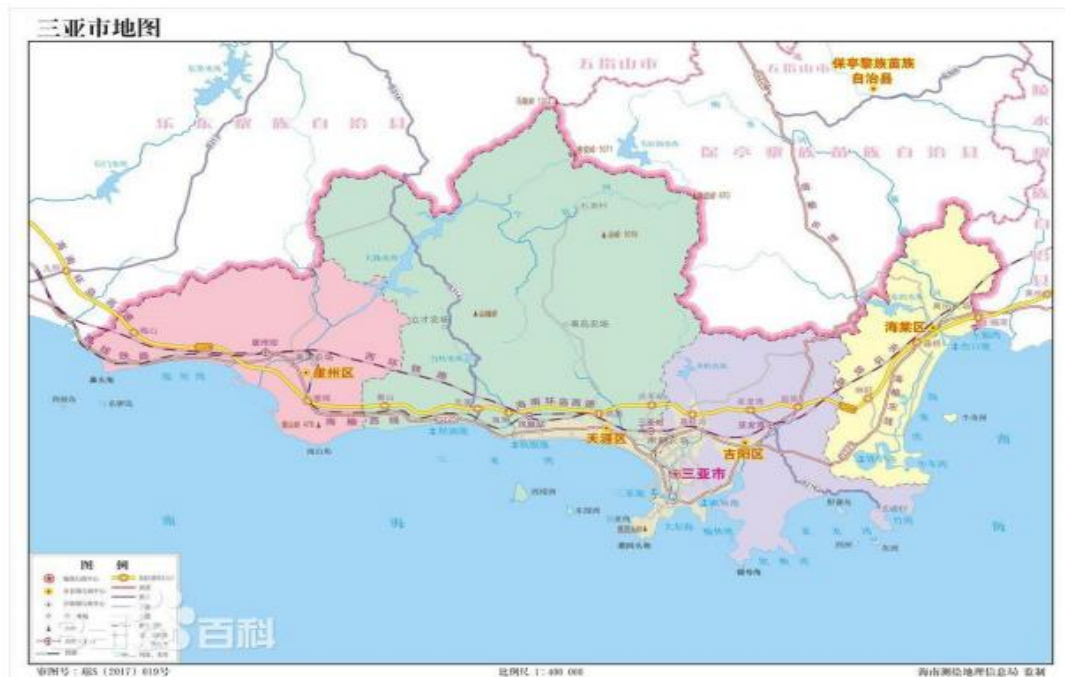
三亚市地图

五指山市

保亭黎族苗族自治县

乐东黎族自治县

保亭黎族苗族自治县

陵水黎族自治县

崖州区

天涯区

三亚市

吉阳区

海棠区

海南环岛高速

海

海

海

图例

百科

审图号：琼S（2017）019号

比例尺 1:400 000

海南测绘地理信息总局 监制